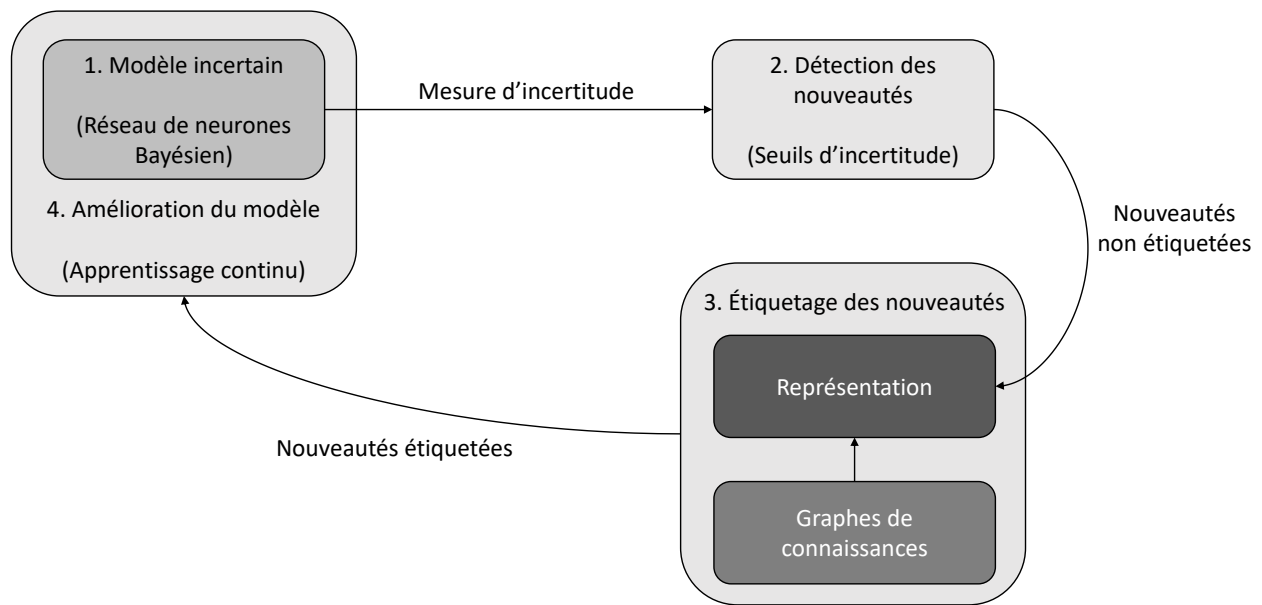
1. Modèle incertain

(Réseau de neurones Bayésien)

4. Amélioration du modèle

(Apprentissage continu)

Mesure d’incertitude

2. Détection des nouveautés

(Seuils d’incertitude)

Nouveautés non étiquetées

3. Étiquetage des nouveautés

Représentation

Graphes de connaissances

Nouveautés étiquetées